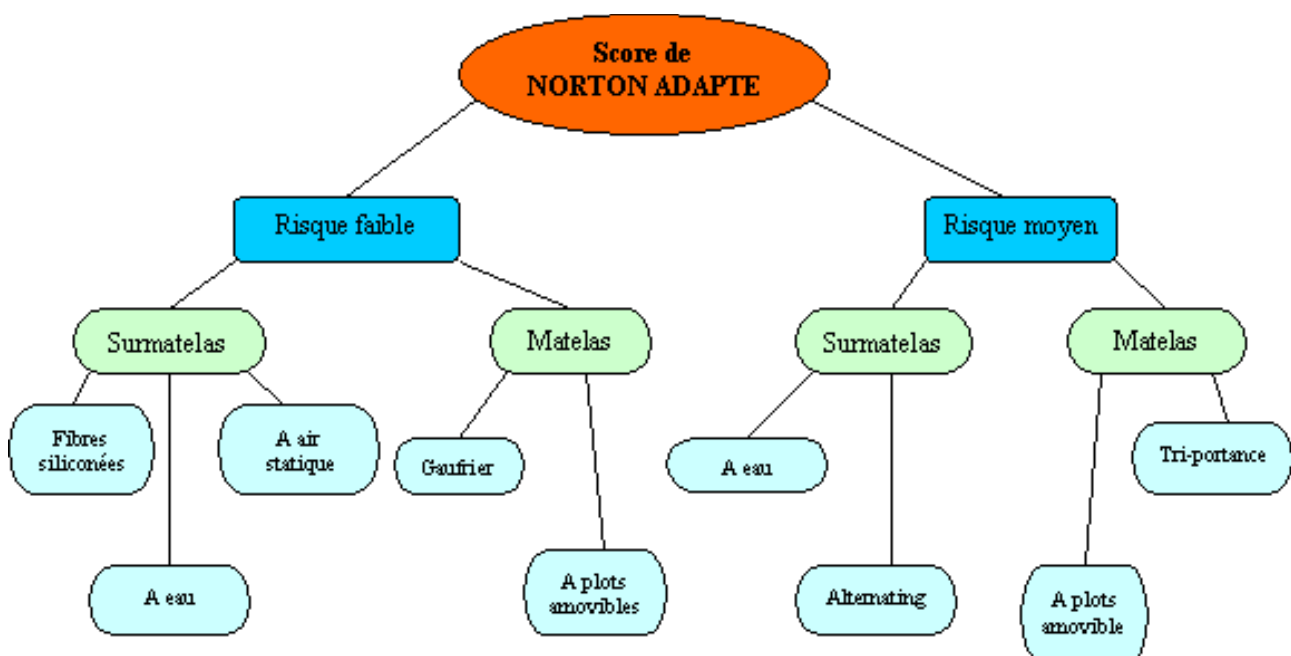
Score de NORTON ADAPTE

Risque faible

Risque moyen

Surmatelas

Matelas

Surmatelas

Matelas

Fibres siliconées

A air statique

Gaufrier

A eau

Tri-portance

A eau

A plots amovibles

Alternating

A plots amovible